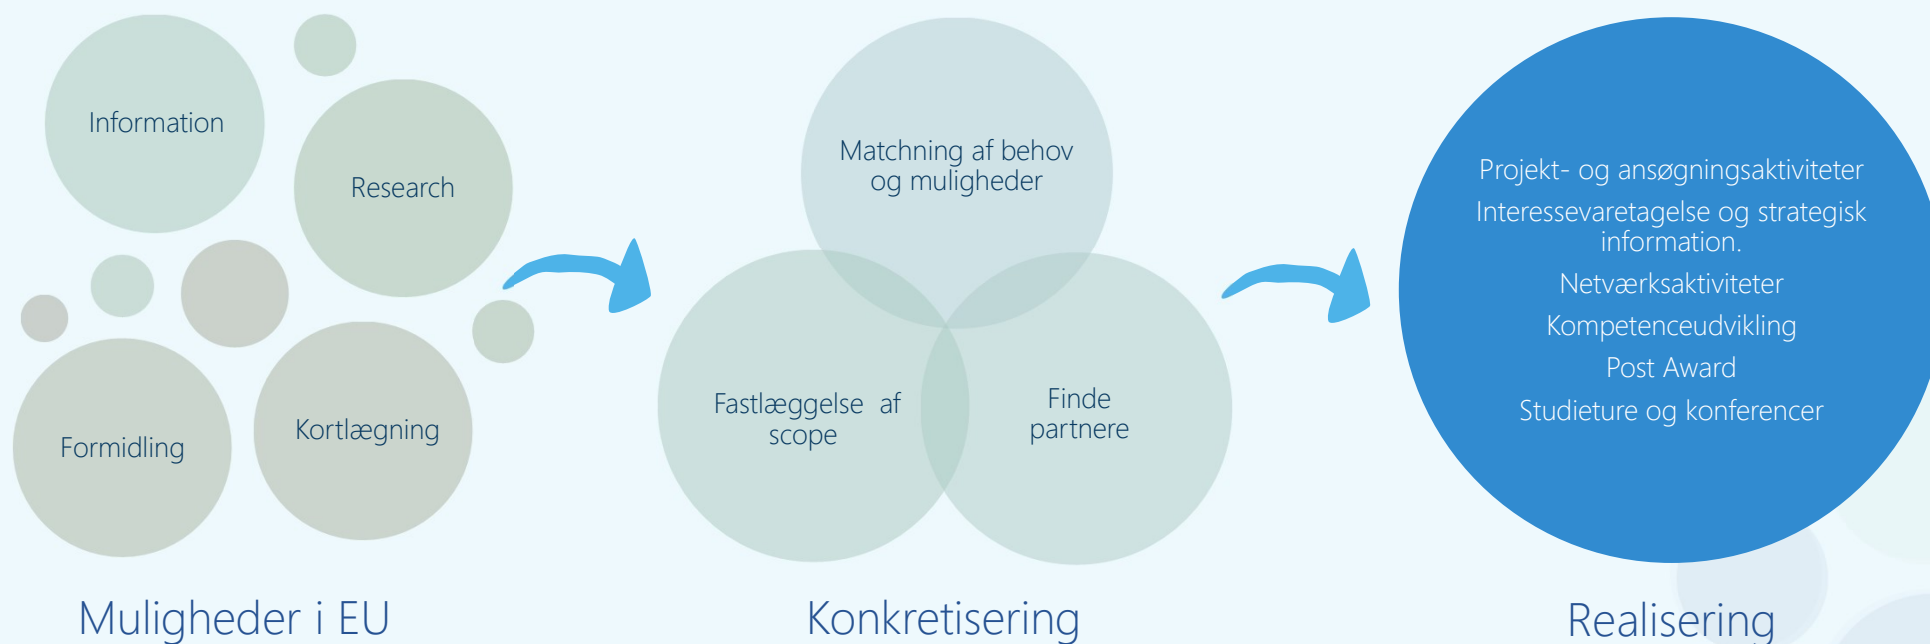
Information

Research

Formidling

Kortlægning

Muligheder i EU

Matchning af behov og muligheder

Fastlæggelse af scope

Finde partnere

Konkretisering

Projekt- og ansøgningsaktiviteter

Interessevaretagelse og strategisk information.

Netværksaktiviteter

Kompetenceudvikling

Post Award

Studieture og konferencer

Realisering